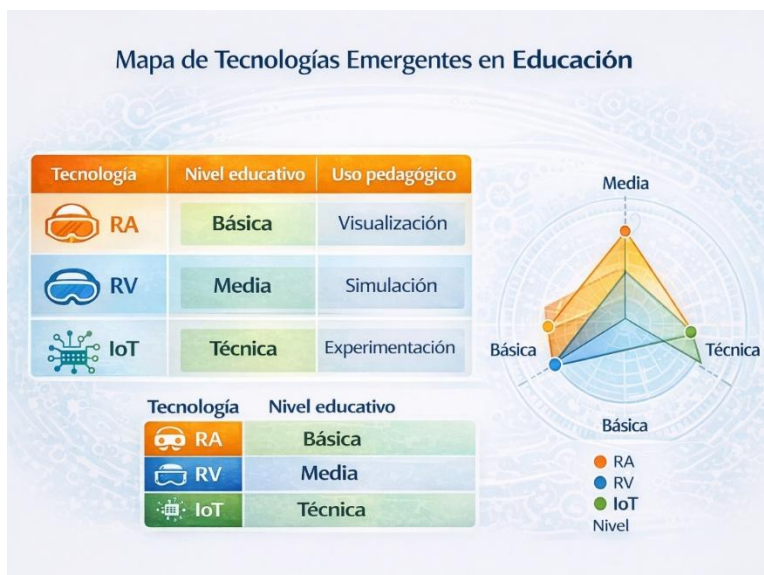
Mapa de Tecnologías Emergentes en Educación

| Tecnología | Nivel educativo | Uso pedagógico |
|---|---|---|
| RA | Básica | Visualización |
| RV | Media | Simulación |
| IoT | Técnica | Experimentación |

Media
Básica
Técnica
Básica

| Tecnología | Nivel educativo |
|---|---|
| RA | Básica |
| RV | Media |
| IoT | Técnica |

RA
RV
IoT
Nivel